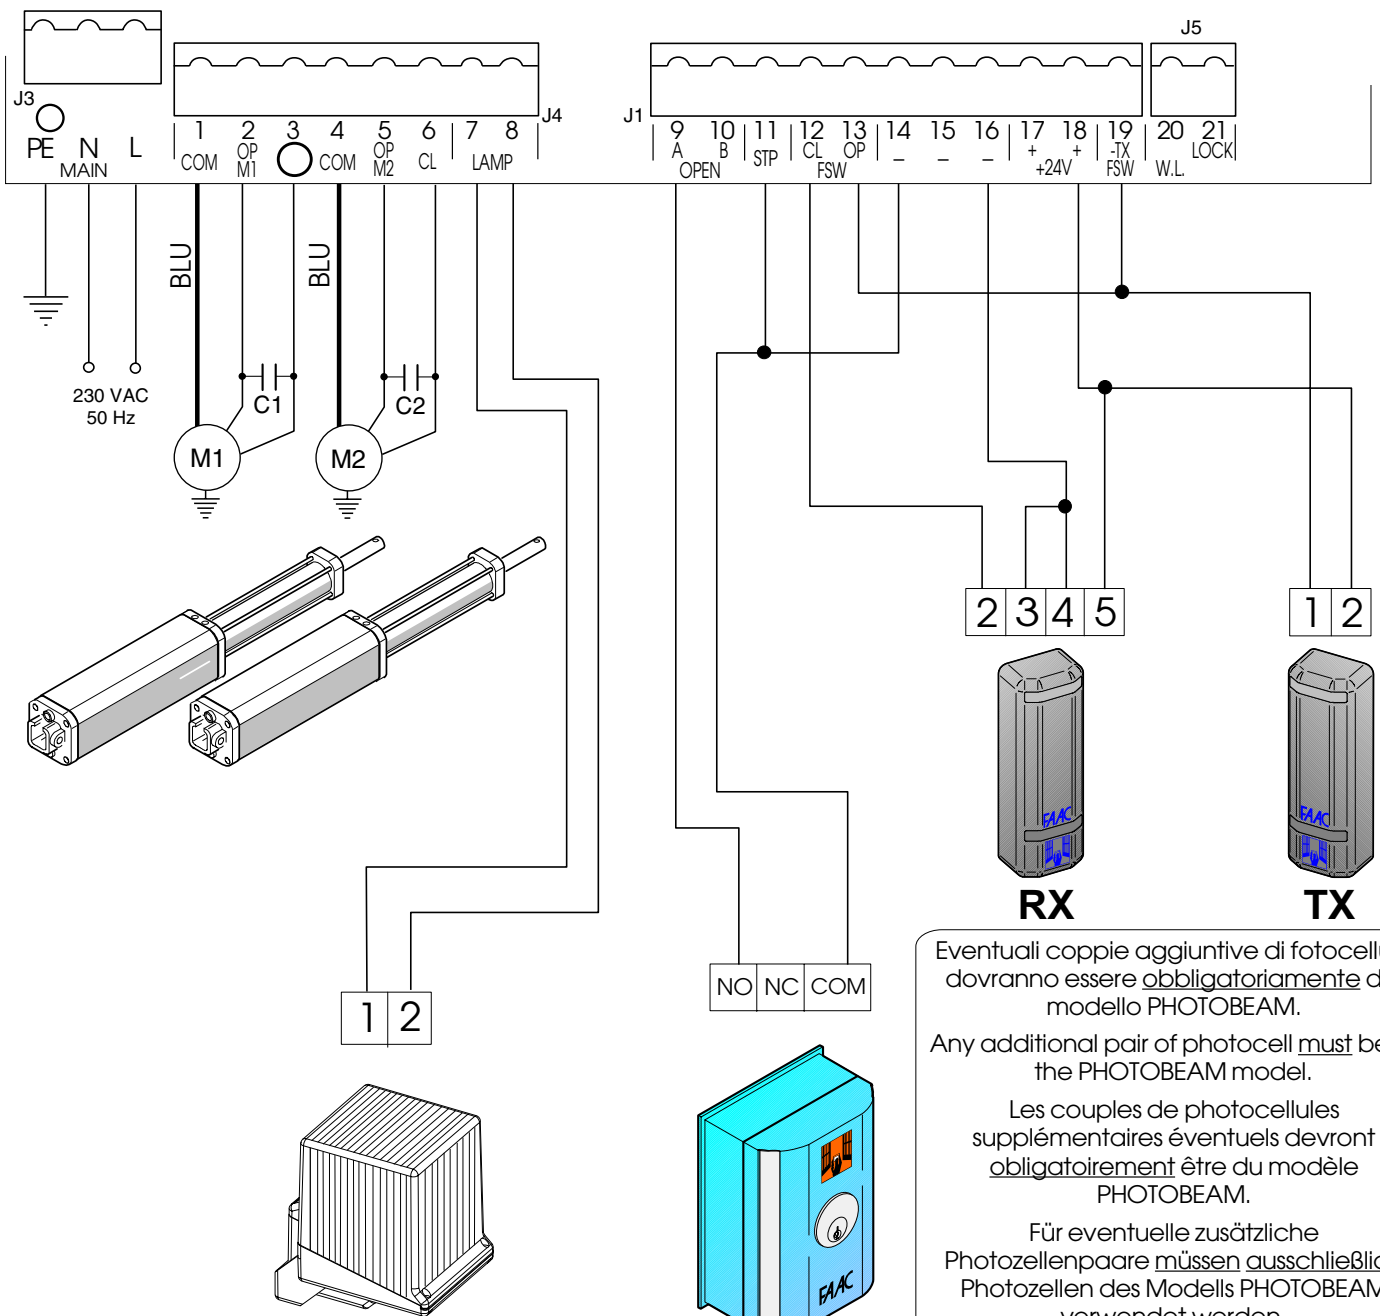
J3
PE N L
MAIN
1 COM
2 OP M1
3
4 COM
5 OP M2
6 CL
7 8 LAMP
J4
J1
9 A
10 B
OPEN
11 STP
12 CL
13 OP
FSW
14 –
15 –
16 –
17 +
18 +
+24V
19 -TX FSW
J5
20 W.L.
21 LOCK
BLU
BLU
230 VAC
50 Hz
C1
C2
M1
M2
2 3 4 5
1 2
FAAC
FAAC
RX
TX
NO NC COM
1 2
FAAC

Eventuali coppie aggiuntive di fotocell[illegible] dovranno essere obbligatoriamente d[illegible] modello PHOTOBEAM.

Any additional pair of photocell must be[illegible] the PHOTOBEAM model.

Les couples de photocellules supplémentaires éventuels devront obligatoirement être du modèle PHOTOBEAM.

Für eventuelle zusätzliche Photozellenpaare müssen ausschließlic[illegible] Photozellen des Modells PHOTOBEAM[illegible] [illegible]